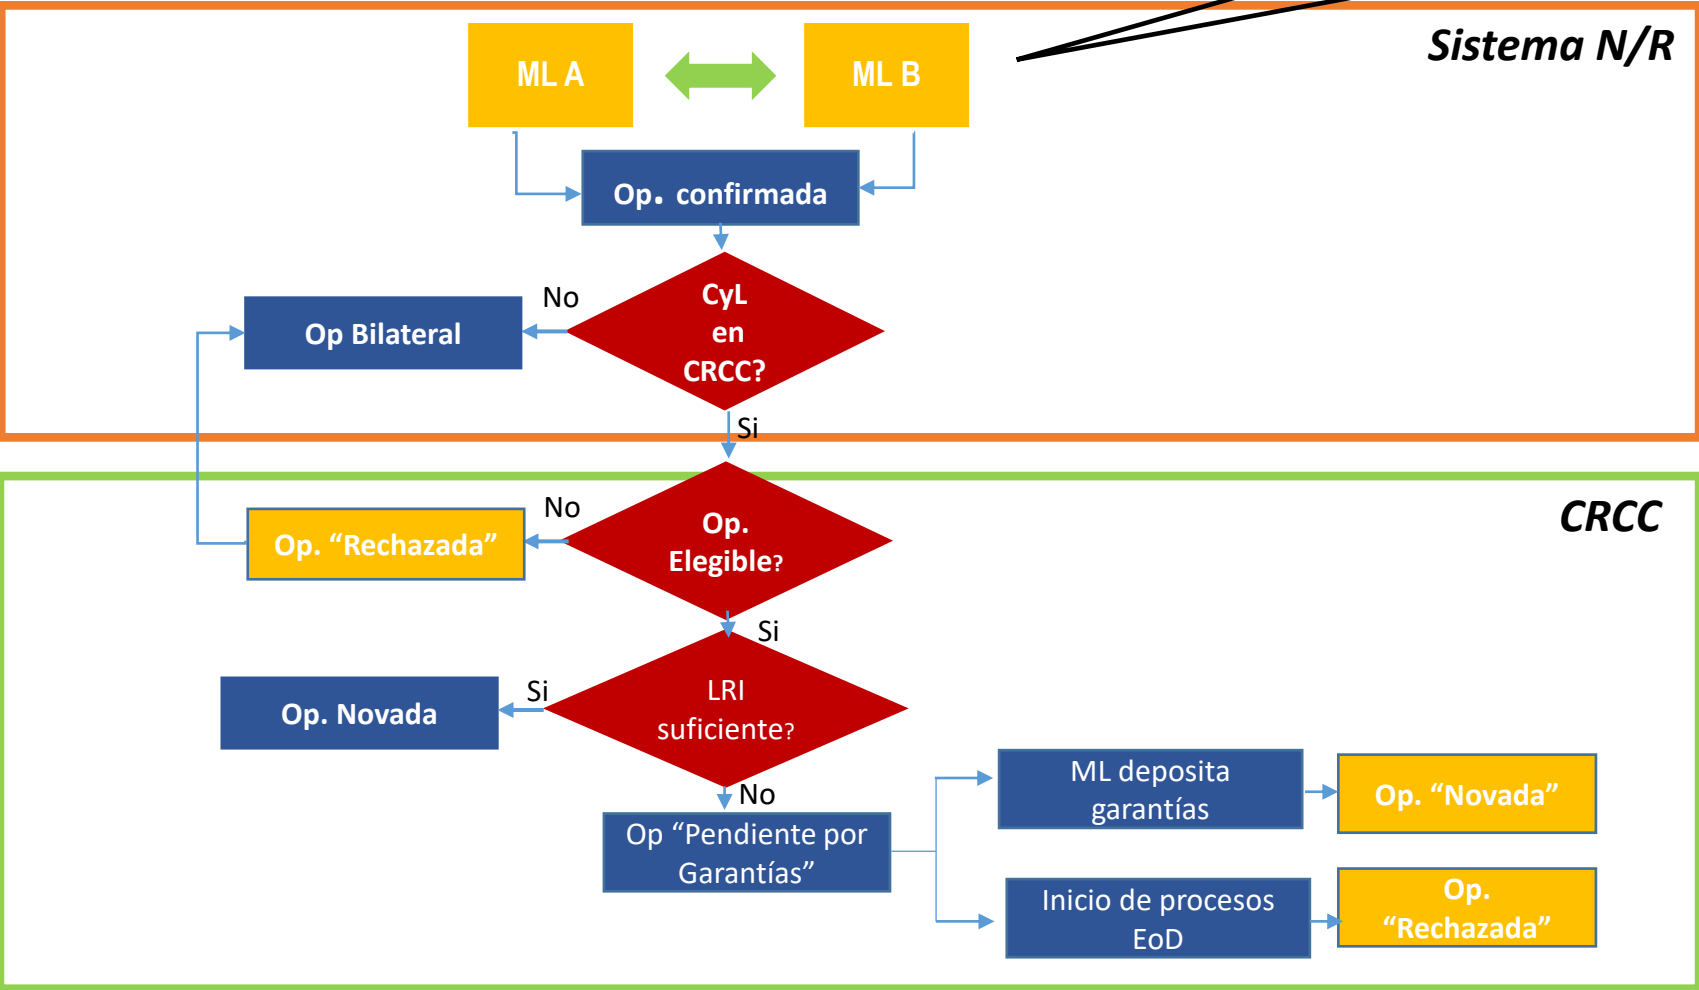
Sistema N/R

ML A

ML B

Op. confirmada

CyL en CRCC?

No

Op Bilateral

Si

CRCC

Op. Elegible?

No

Op. “Rechazada”

Si

LRI suficiente?

Si

Op. Novada

No

Op “Pendiente por Garantías”

ML deposita garantías

Op. “Novada”

Inicio de procesos EoD

Op. “Rechazada”